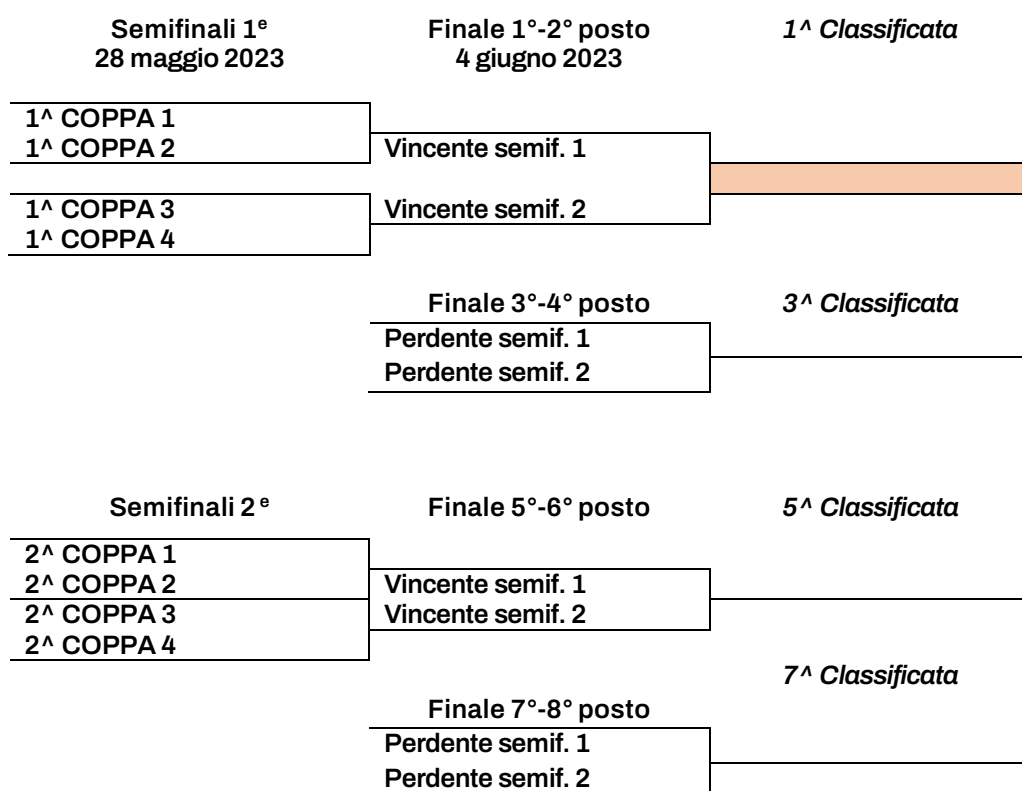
Semifinali 1$^e$
28 maggio 2023

Finale 1°-2° posto
4 giugno 2023

*1^ Classificata*

1^ COPPA 1
1^ COPPA 2
1^ COPPA 3
1^ COPPA 4

Vincente semif. 1
Vincente semif. 2

Finale 3°-4° posto

*3^ Classificata*

Perdente semif. 1
Perdente semif. 2

Semifinali 2$^e$

Finale 5°-6° posto

*5^ Classificata*

2^ COPPA 1
2^ COPPA 2
2^ COPPA 3
2^ COPPA 4

Vincente semif. 1
Vincente semif. 2

*7^ Classificata*

Finale 7°-8° posto

Perdente semif. 1
Perdente semif. 2